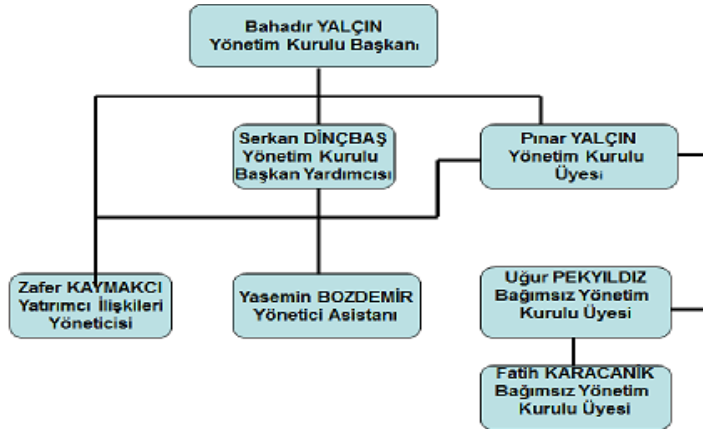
Bahadır YALÇIN
Yönetim Kurulu Başkanı

Serkan DİNÇBAŞ
Yönetim Kurulu
Başkan Yardımcısı

Pınar YALÇIN
Yönetim Kurulu
Üyesi

Zafer KAYMAKCI
Yatırımcı İlişkileri
Yöneticisi

Yasemin BOZDEMİR
Yönetici Asistanı

Uğur PEKYILDIZ
Bağımsız Yönetim
Kurulu Üyesi

Fatih KARACANİK
Bağımsız Yönetim
Kurulu Üyesi